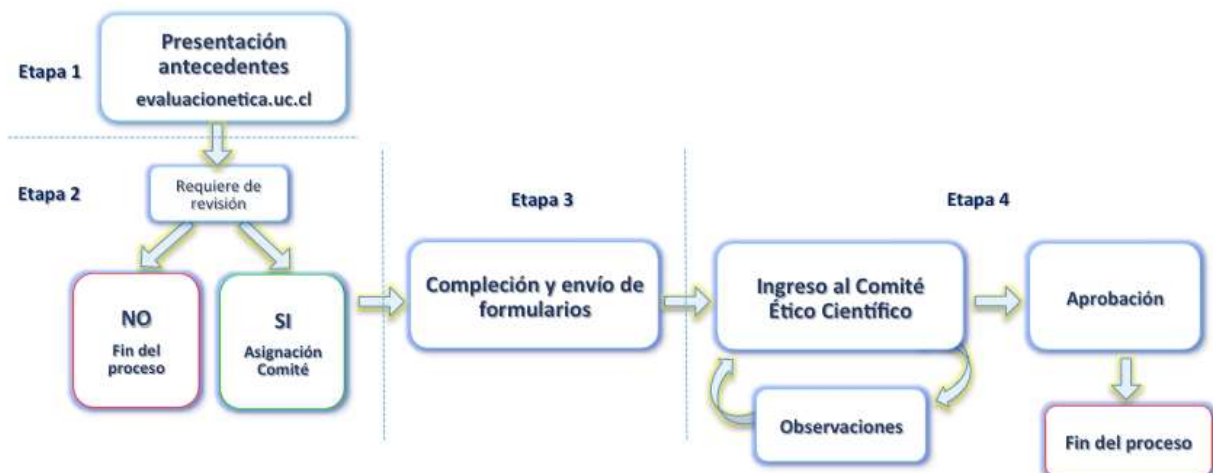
Etapa 1

Presentación antecedentes
evaluacionetica.uc.cl

Etapa 2

Requiere de revisión

NO
Fin del proceso

SI
Asignación Comité

Etapa 3

Compleción y envío de formularios

Etapa 4

Ingreso al Comité Ético Científico

Observaciones

Aprobación

Fin del proceso